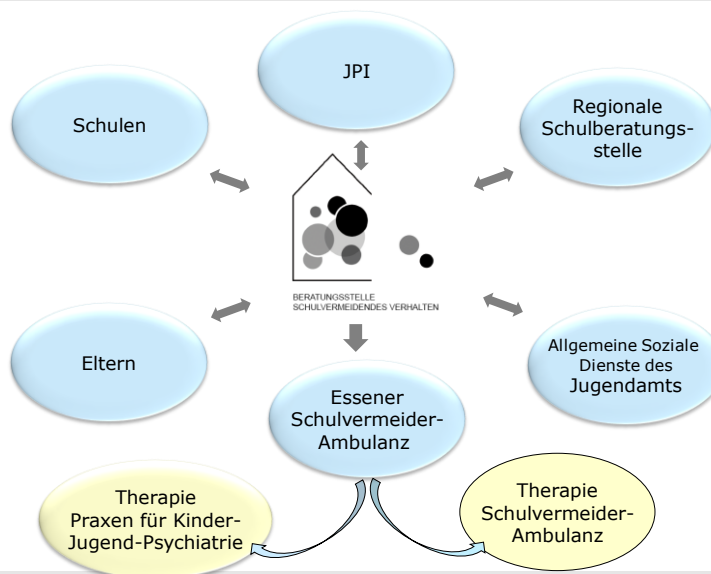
JPI

Schulen

Regionale Schulberatungsstelle

BERATUNGSSTELLE
SCHULVERMEIDENDES VERHALTEN

Eltern

Allgemeine Soziale Dienste des Jugendamts

Essener Schulvermeider-Ambulanz

Therapie
Praxen für Kinder-Jugend-Psychiatrie

Therapie
Schulvermeider-Ambulanz